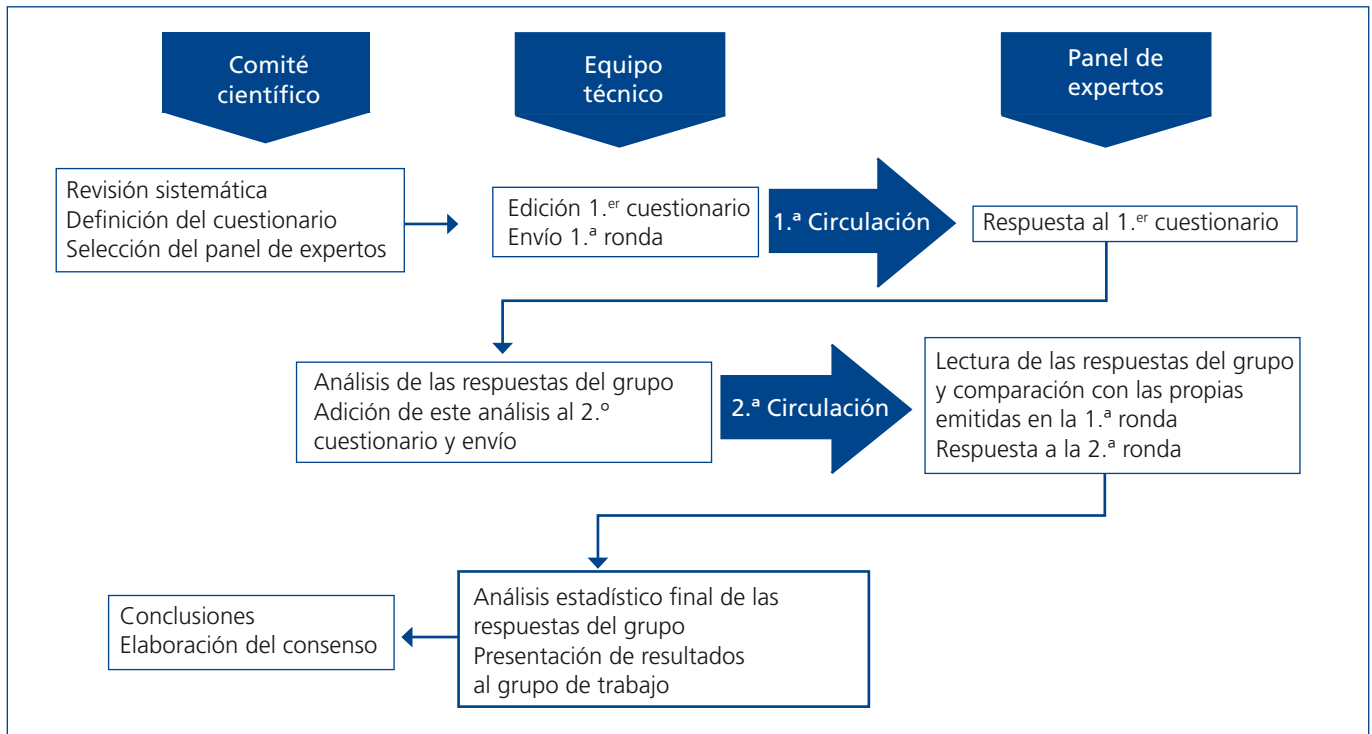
Comité científico

Equipo técnico

Panel de expertos

Revisión sistemática
Definición del cuestionario
Selección del panel de expertos

Edición 1.$^{er}$ cuestionario
Envío 1.$^{a}$ ronda

1.ª Circulación

Respuesta al 1.$^{er}$ cuestionario

Análisis de las respuestas del grupo
Adición de este análisis al 2.º cuestionario y envío

2.ª Circulación

Lectura de las respuestas del grupo y comparación con las propias emitidas en la 1.ª ronda
Respuesta a la 2.ª ronda

Conclusiones
Elaboración del consenso

Análisis estadístico final de las respuestas del grupo
Presentación de resultados al grupo de trabajo